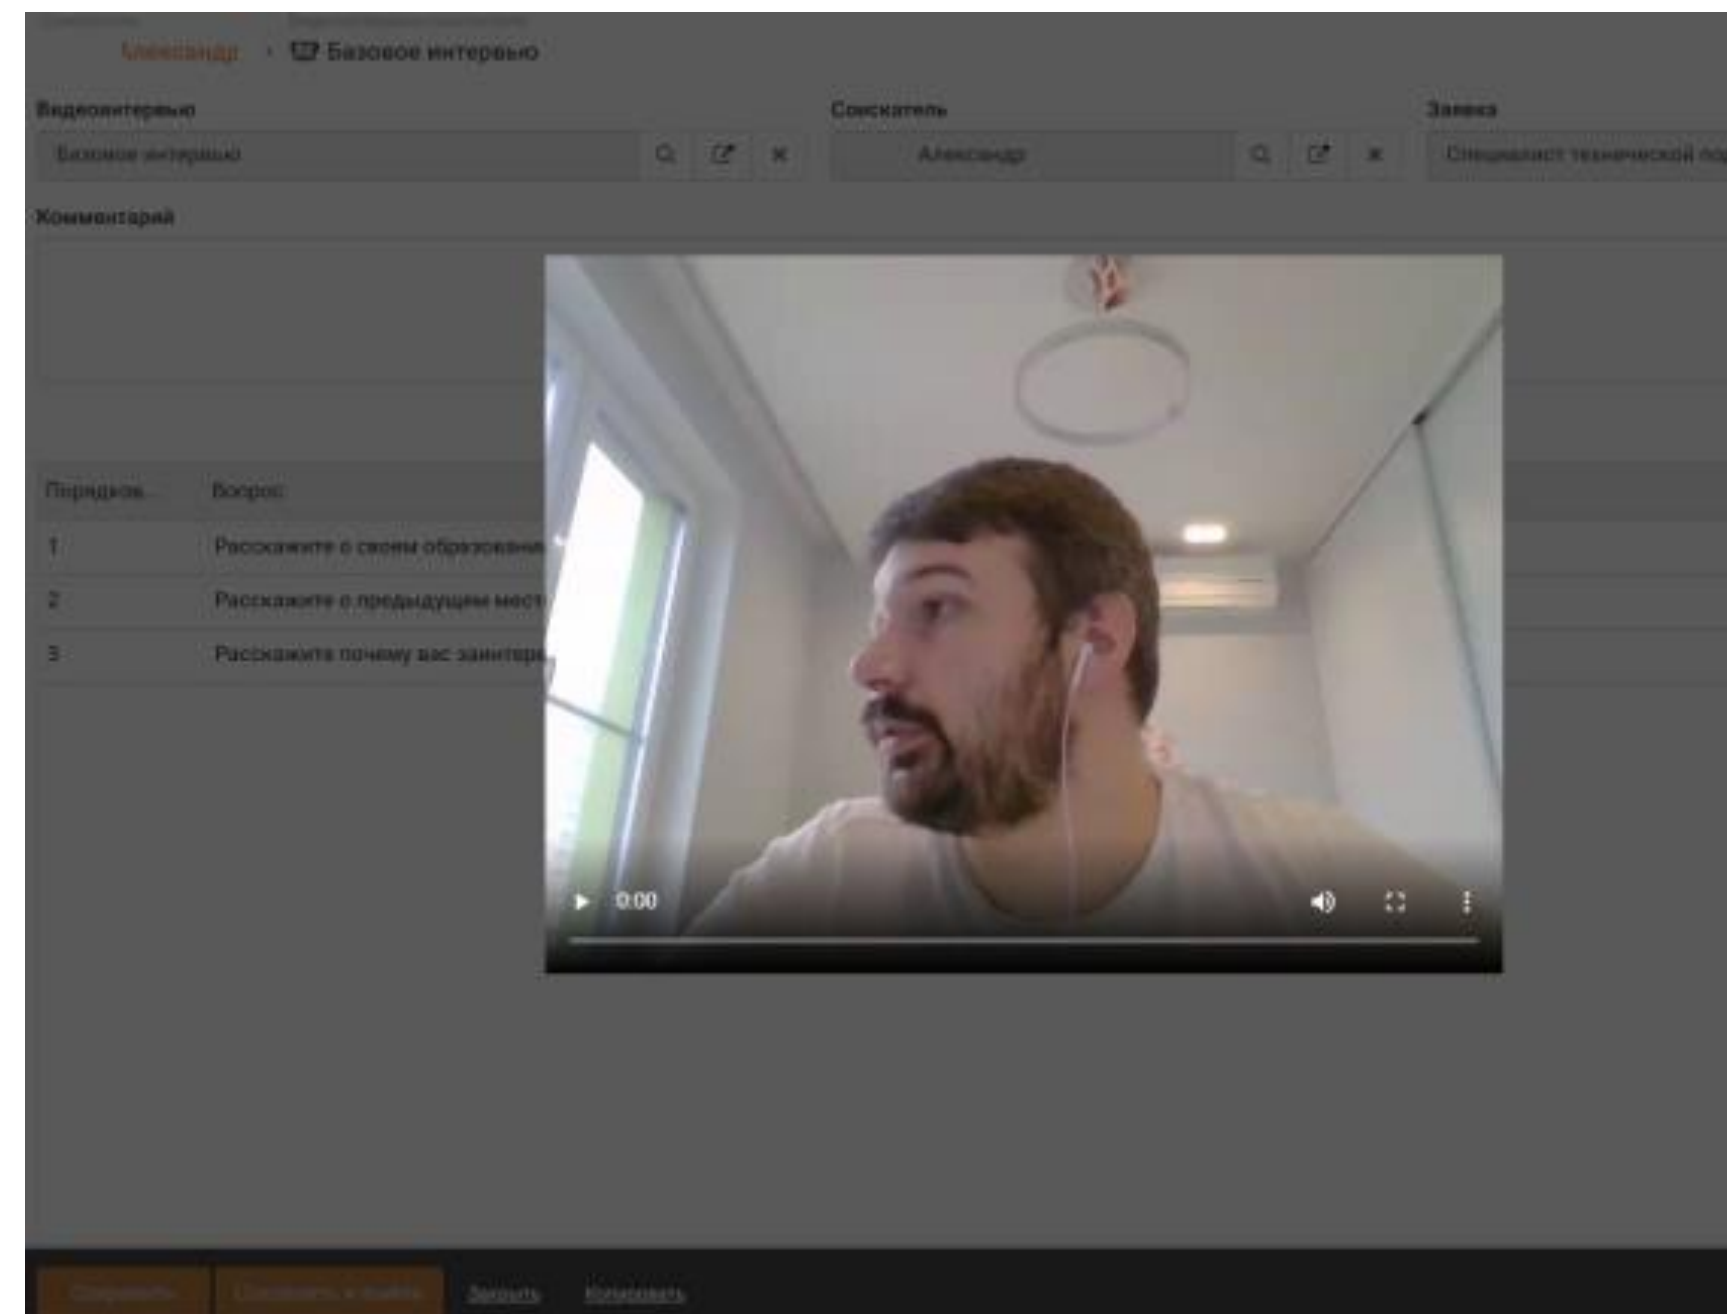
Александр › Базовое интервью

Видеоинтервью
Базовое интервью

Соискатель
Александр

Заявка
Специалист технической по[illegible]

Комментарий

| Порядков... | Вопрос |
|---|---|
| 1 | Расскажите о своем образовани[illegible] |
| 2 | Расскажите о предыдущем мест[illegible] |
| 3 | Расскажите почему вас заинтер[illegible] |

0:00

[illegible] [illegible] Закрыть Копировать